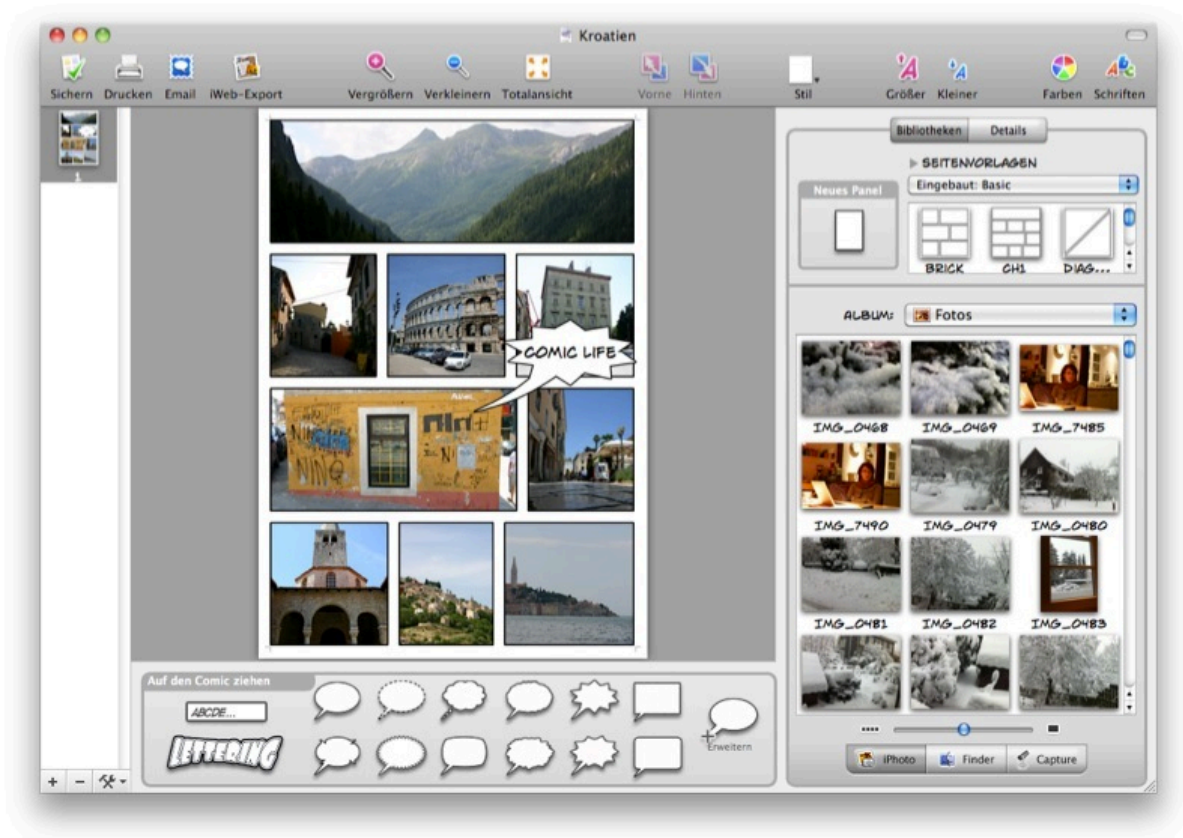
Kroatien

Sichern Drucken Email iWeb-Export Vergrößern Verkleinern Totalansicht Vorne Hinten Stil Größer Kleiner Farben Schriften

1

COMIC LIFE

Bibliotheken Details

SEITENVORLAGEN

Neues Panel

Eingebaut: Basic

BRICK CH1 DIAG...

ALBUM: Fotos

IMG_0468 IMG_0469 IMG_7485
IMG_7490 IMG_0479 IMG_0480
IMG_0481 IMG_0482 IMG_0483

Auf den Comic ziehen

ABCDE...

LETTERING

Erweitern

iPhoto Finder Capture

+ −